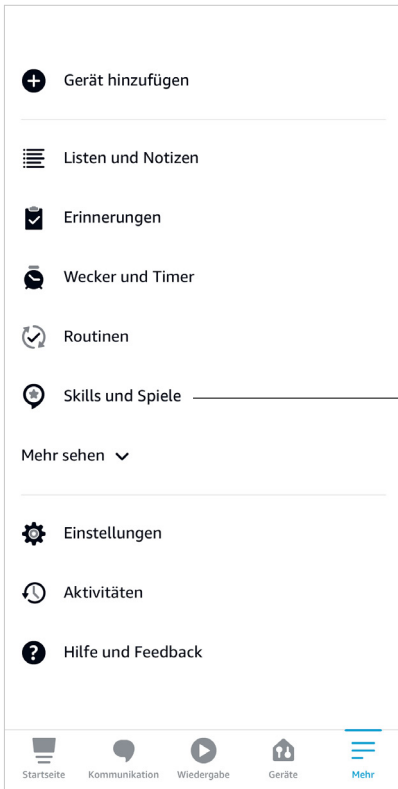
Gerät hinzufügen

Listen und Notizen

Erinnerungen

Wecker und Timer

Routinen

Skills und Spiele

Mehr sehen

Einstellungen

Aktivitäten

Hilfe und Feedback

Startseite Kommunikation Wiedergabe Geräte Mehr